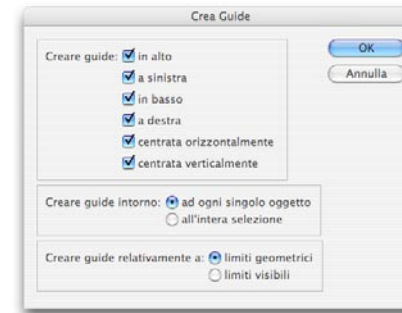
Crea Guide

Creare guide: in alto
a sinistra
in basso
a destra
centrata orizzontalmente
centrata verticalmente

OK
Annulla

Creare guide intorno: ad ogni singolo oggetto
all'intera selezione

Creare guide relativamente a: limiti geometrici
limiti visibili